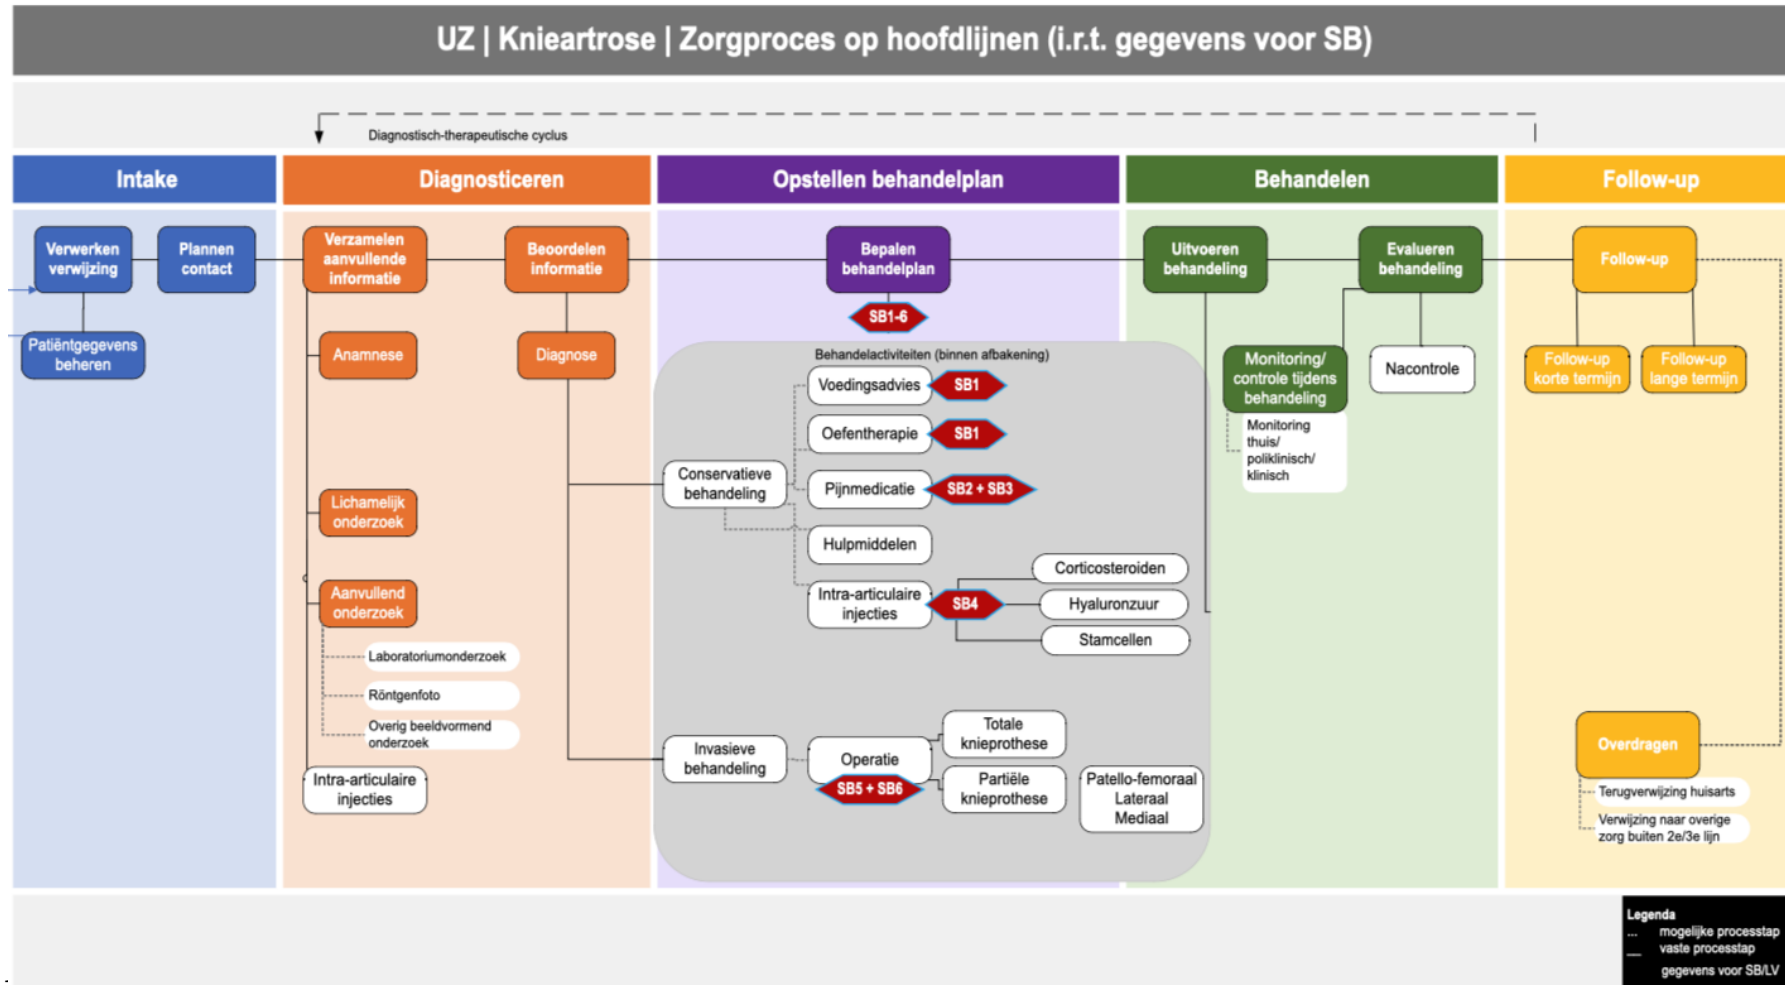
UZ | Knieartrose | Zorgproces op hoofdlijnen (i.r.t. gegevens voor SB)

Diagnostisch-therapeutische cyclus

Intake

Verwerken verwijzing

Plannen contact

Patiëntgegevens beheren

Diagnosticeren

Verzamelen aanvullende informatie

Beoordelen informatie

Anamnese

Diagnose

Lichamelijk onderzoek

Aanvullend onderzoek

Laboratoriumonderzoek

Röntgenfoto

Overig beeldvormend onderzoek

Intra-articulaire injecties

Opstellen behandelplan

Bepalen behandelplan

SB1-6

Behandelactiviteiten (binnen afbakening)

Voedingsadvies

SB1

Oefentherapie

SB1

Conservatieve behandeling

Pijnmedicatie

SB2 + SB3

Hulpmiddelen

Corticosteroiden

Intra-articulaire injecties

SB4

Hyaluronzuur

Stamcellen

Invasieve behandeling

Operatie

SB5 + SB6

Totale knieprothese

Partiële knieprothese

Patello-femoraal Lateraal Mediaal

Behandelen

Uitvoeren behandeling

Evalueren behandeling

Monitoring/ controle tijdens behandeling

Nacontrole

Monitoring thuis/ poliklinisch/ klinisch

Follow-up

Follow-up

Follow-up korte termijn

Follow-up lange termijn

Overdragen

Terugverwijzing huisarts

Verwijzing naar overige zorg buiten 2e/3e lijn

Legenda
... mogelijke processtap
— vaste processtap
gegevens voor SB/LV